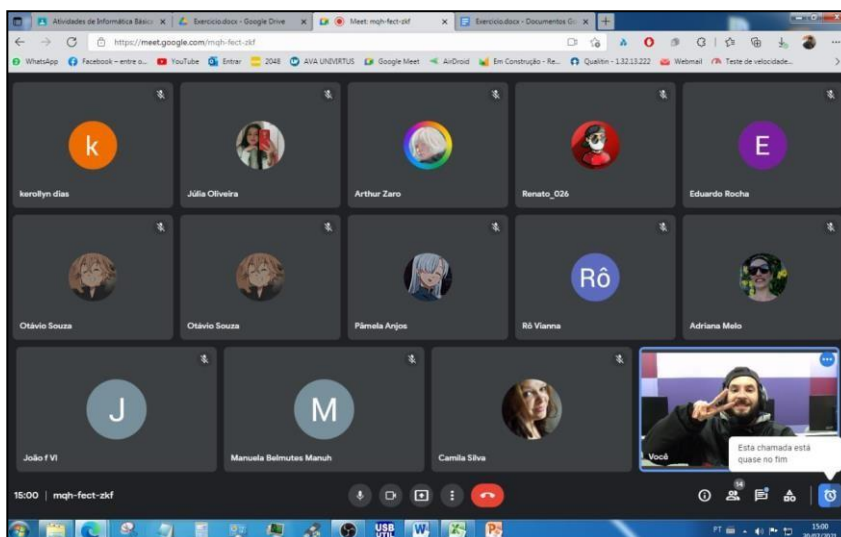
Atividades de Informática Básica | Exercicio.docx - Google Drive | Meet: mqh-fect-zkf | Exercicio.docx - Documentos Go

https://meet.google.com/mqh-fect-zkf

WhatsApp | Facebook – entre o... | YouTube | Entrar | 2048 | AVA UNIVIRTUS | Google Meet | AirDroid | Em Construção - Re... | Qualitin - 1.32.13.222 | Webmail | Teste de velocidade...

k
kerollyn dias

Júlia Oliveira

Arthur Zaro

Renato_026

E
Eduardo Rocha

Otávio Souza

Otávio Souza

Pâmela Anjos

Rô
Rô Vianna

Adriana Melo

J
João f VI

M
Manuela Belmutes Manuh

Camila Silva

Você

Esta chamada está quase no fim

14

15:00 | mqh-fect-zkf

USB UTIL

PT

15:00
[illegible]